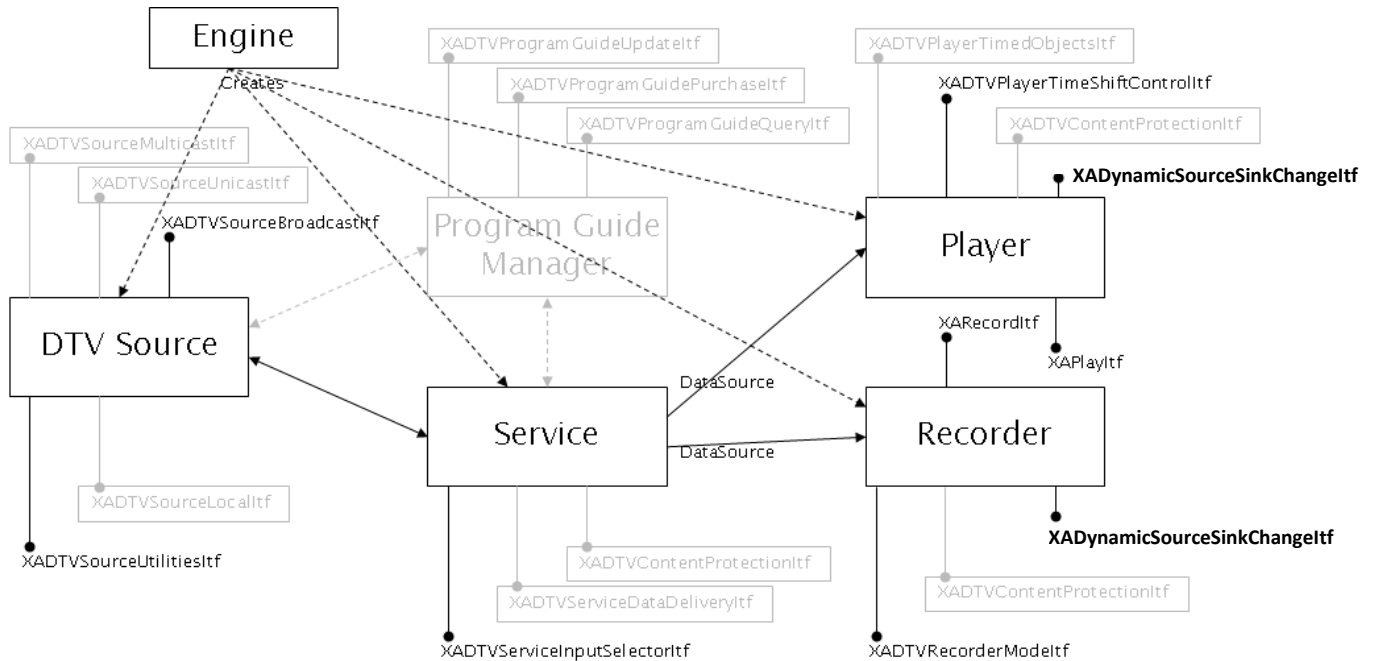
Engine

Creates

XADTVProgramGuideUpdateItf

XADTVProgramGuidePurchaseItf

XADTVProgramGuideQueryItf

XADTVPlayerTimedObjectsItf

XADTVPlayerTimeShiftControlItf

XADTVContentProtectionItf

XADynamicSourceSinkChangeItf

XADTVSourceMulticastItf

XADTVSourceUnicastItf

XADTVSourceBroadcastItf

Program Guide Manager

Player

DTV Source

XARecordItf

XAPlayItf

DataSource

Service

Recorder

DataSource

XADTVSourceLocalItf

XADTVContentProtectionItf

XADynamicSourceSinkChangeItf

XADTVServiceDataDeliveryItf

XADTVContentProtectionItf

XADTVSourceUtilitiesItf

XADTVServiceInputSelectorItf

XADTVRecorderModeItf